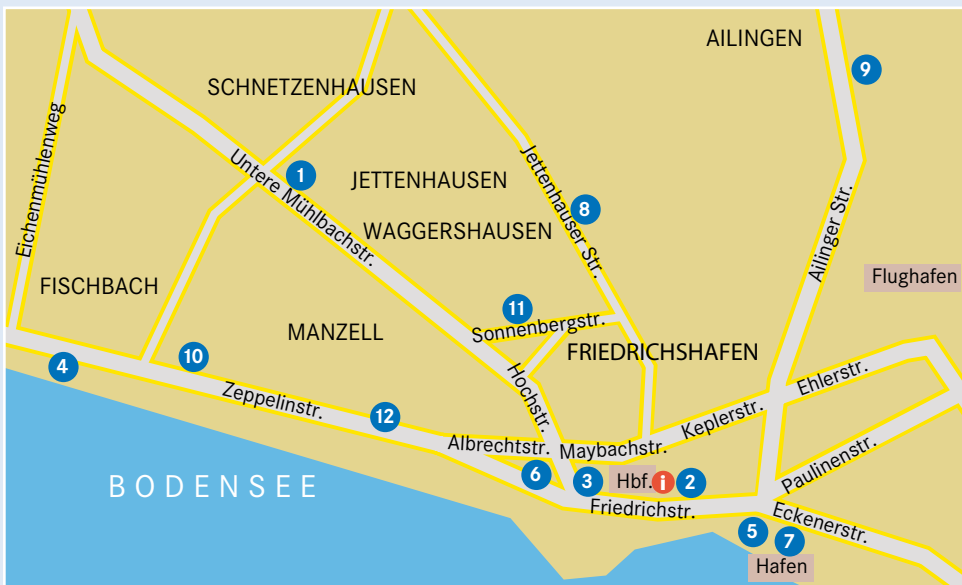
AILINGEN

9

SCHNETZENHAUSEN

Eichenmühlenweg

Untere Mühlbachstr.

1

JETTENHAUSEN

Jettenhauser Str.

8

WAGGERSHAUSEN

Ailinger Str.

Flughafen

FISCHBACH

11

Sonnenbergstr.

MANZELL

FRIEDRICHSHAFEN

4

10

Hochstr.

Ehlerstr.

Zeppelinstr.

12

Keplerstr.

Albrechtstr.

Maybachstr.

6

3

Hbf.

i

2

Paulinenstr.

BODENSEE

Friedrichstr.

Eckenerstr.

5

7

Hafen